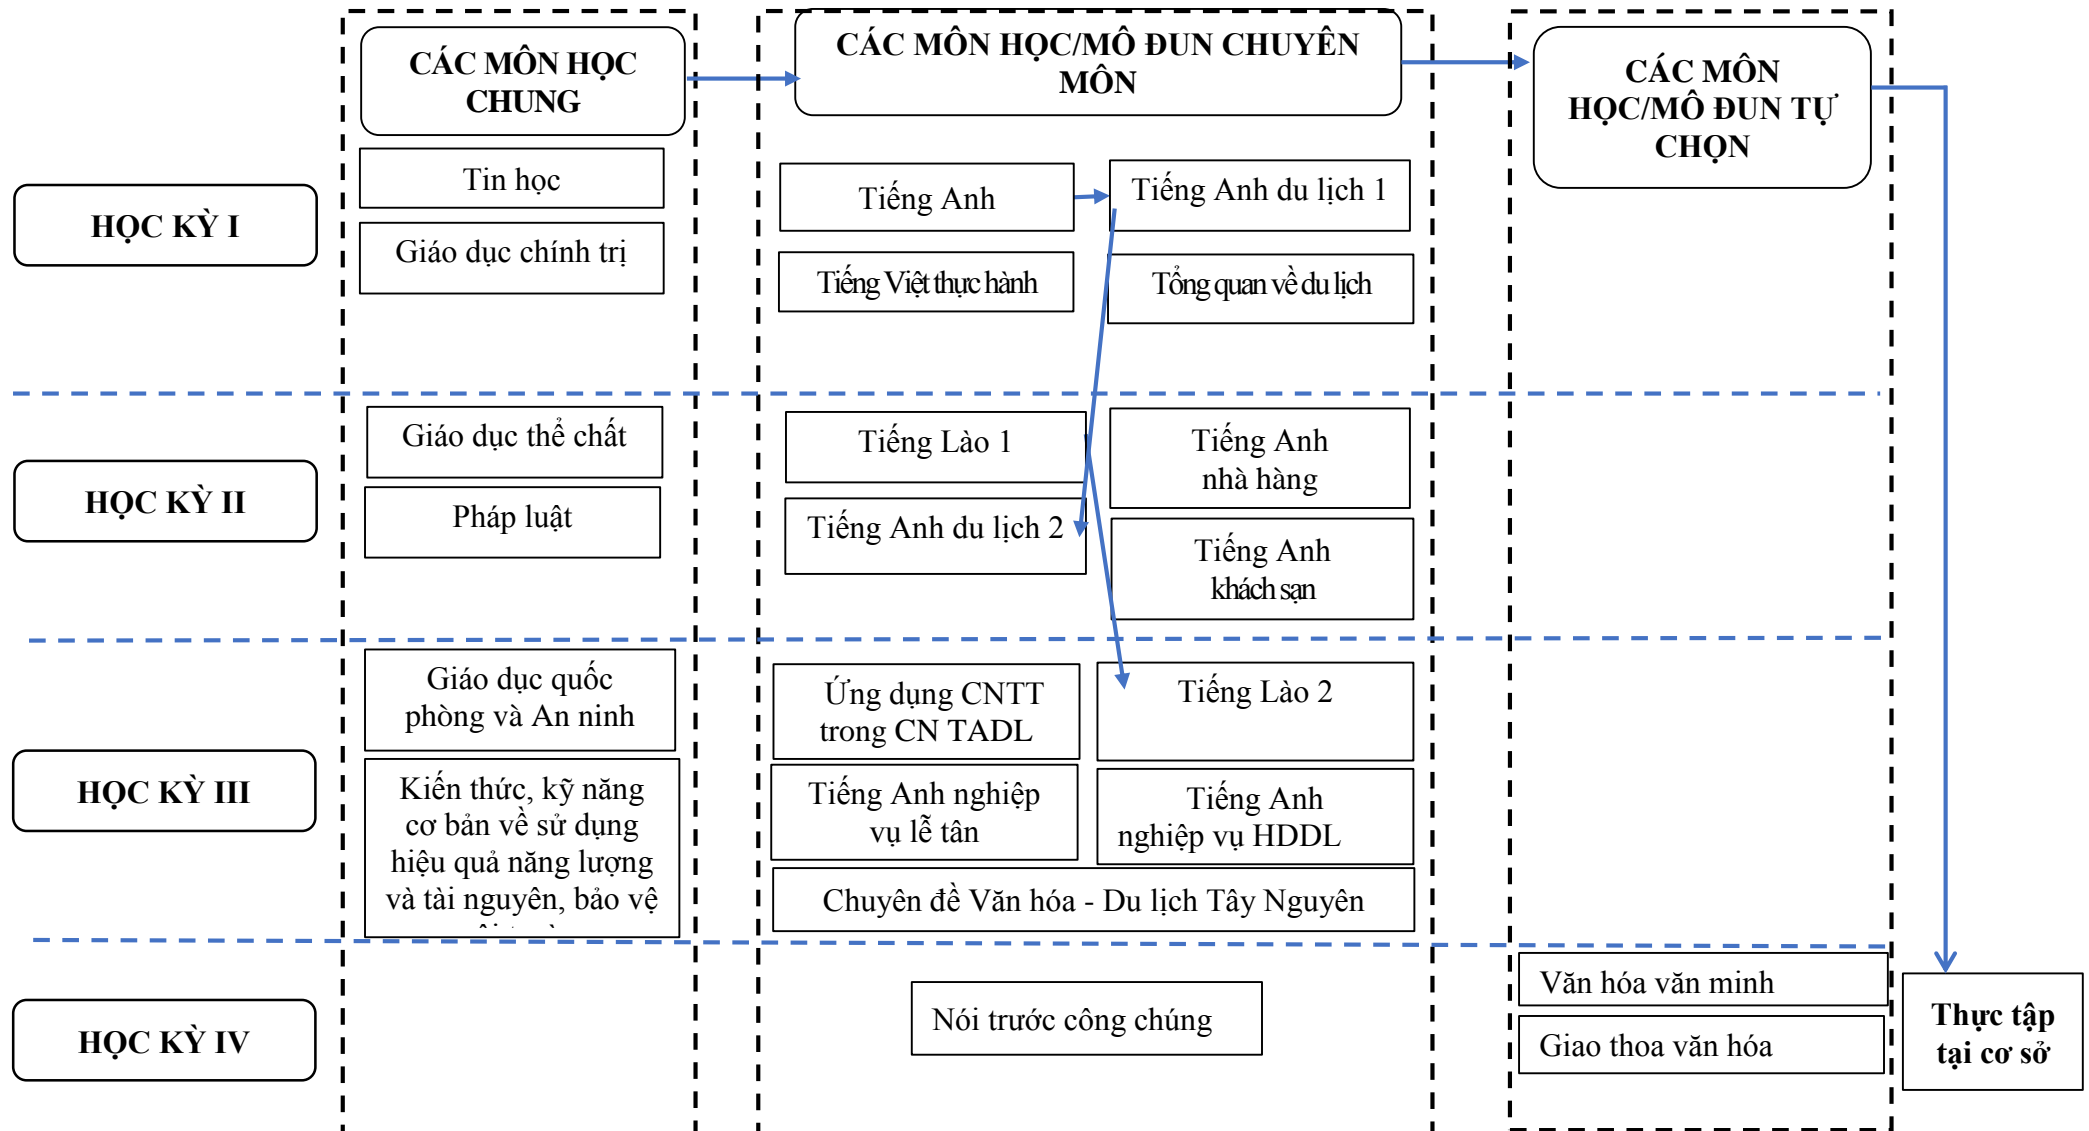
CÁC MÔN HỌC CHUNG

CÁC MÔN HỌC/MÔ ĐUN CHUYÊN MÔN

CÁC MÔN HỌC/MÔ ĐUN TỰ CHỌN

HỌC KỲ I

Tin học

Giáo dục chính trị

Tiếng Anh

Tiếng Anh du lịch 1

Tiếng Việt thực hành

Tổng quan về du lịch

HỌC KỲ II

Giáo dục thể chất

Pháp luật

Tiếng Lào 1

Tiếng Anh du lịch 2

Tiếng Anh nhà hàng

Tiếng Anh khách sạn

HỌC KỲ III

Giáo dục quốc phòng và An ninh

Kiến thức, kỹ năng cơ bản về sử dụng hiệu quả năng lượng và tài nguyên, bảo vệ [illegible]

Ứng dụng CNTT trong CN TADL

Tiếng Lào 2

Tiếng Anh nghiệp vụ lễ tân

Tiếng Anh nghiệp vụ HDDL

Chuyên đề Văn hóa - Du lịch Tây Nguyên

HỌC KỲ IV

Nói trước công chúng

Văn hóa văn minh

Giao thoa văn hóa

Thực tập tại cơ sở